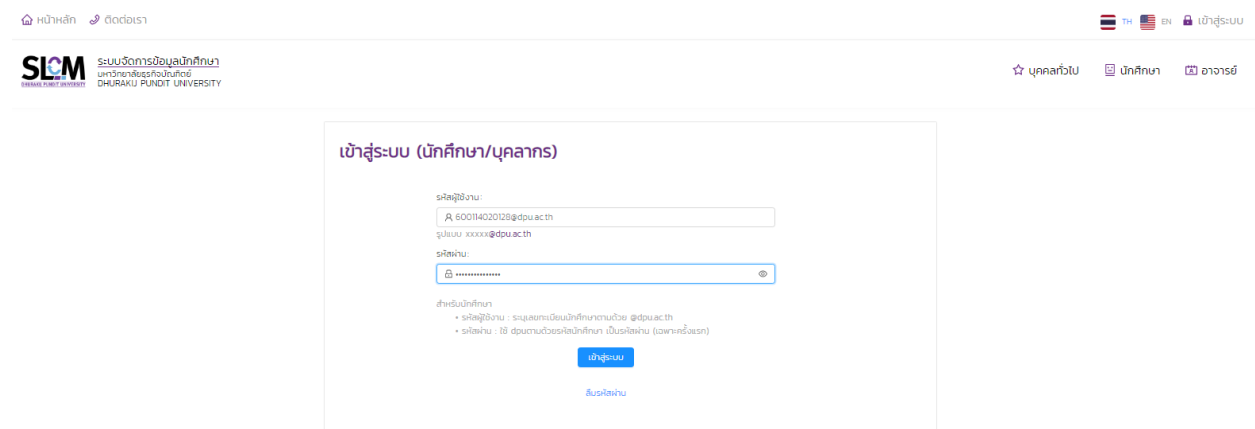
หน้าหลัก ติดต่อเรา

TH EN เข้าสู่ระบบ

SLCM DHURAKIJ PUNDIT UNIVERSITY ระบบจัดการข้อมูลนักศึกษา มหาวิทยาลัยธุรกิจบัณฑิตย์ DHURAKIJ PUNDIT UNIVERSITY

บุคคลทั่วไป นักศึกษา อาจารย์

เข้าสู่ระบบ (นักศึกษา/บุคลากร)

รหัสผู้ใช้งาน:

600114020128@dpu.ac.th

รูปแบบ xxxxx@dpu.ac.th

รหัสผ่าน:

••••••••••••••••

สำหรับนักศึกษา

• รหัสผู้ใช้งาน : ระบุเลขทะเบียนนักศึกษาตามด้วย @dpu.ac.th

• รหัสผ่าน : ใช้ dpu ตามด้วยรหัสนักศึกษา เป็นรหัสผ่าน (เฉพาะครั้งแรก)

เข้าสู่ระบบ

ลืมรหัสผ่าน